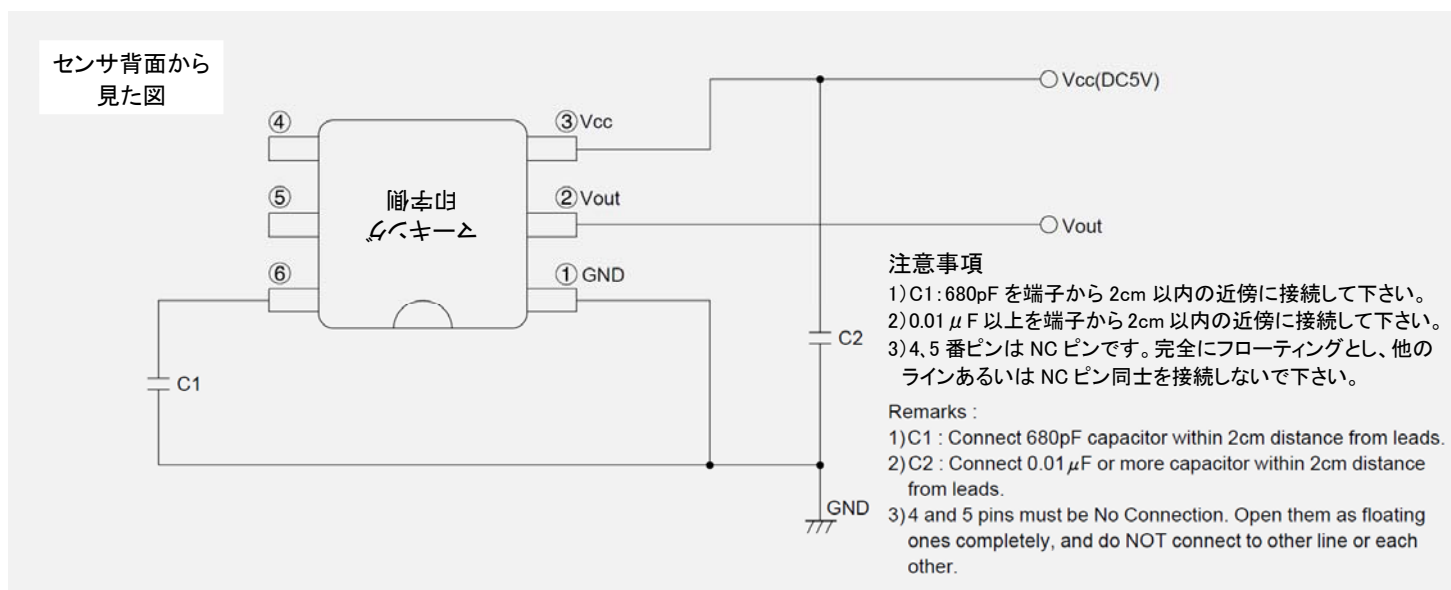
センサ背面から見た図

④

⑤

⑥

③Vcc

②Vout

①GND

マーキング
印字側

Vcc(DC5V)

Vout

C2

C1

GND

注意事項
1) C1 : 680pF を端子から 2cm 以内の近傍に接続して下さい。
2) 0.01 $\mu$F 以上を端子から 2cm 以内の近傍に接続して下さい。
3) 4、5 番ピンは NC ピンです。完全にフローティングとし、他のラインあるいは NC ピン同士を接続しないで下さい。

Remarks :
1) C1 : Connect 680pF capacitor within 2cm distance from leads.
2) C2 : Connect 0.01$\mu$F or more capacitor within 2cm distance from leads.
3) 4 and 5 pins must be No Connection. Open them as floating ones completely, and do NOT connect to other line or each other.